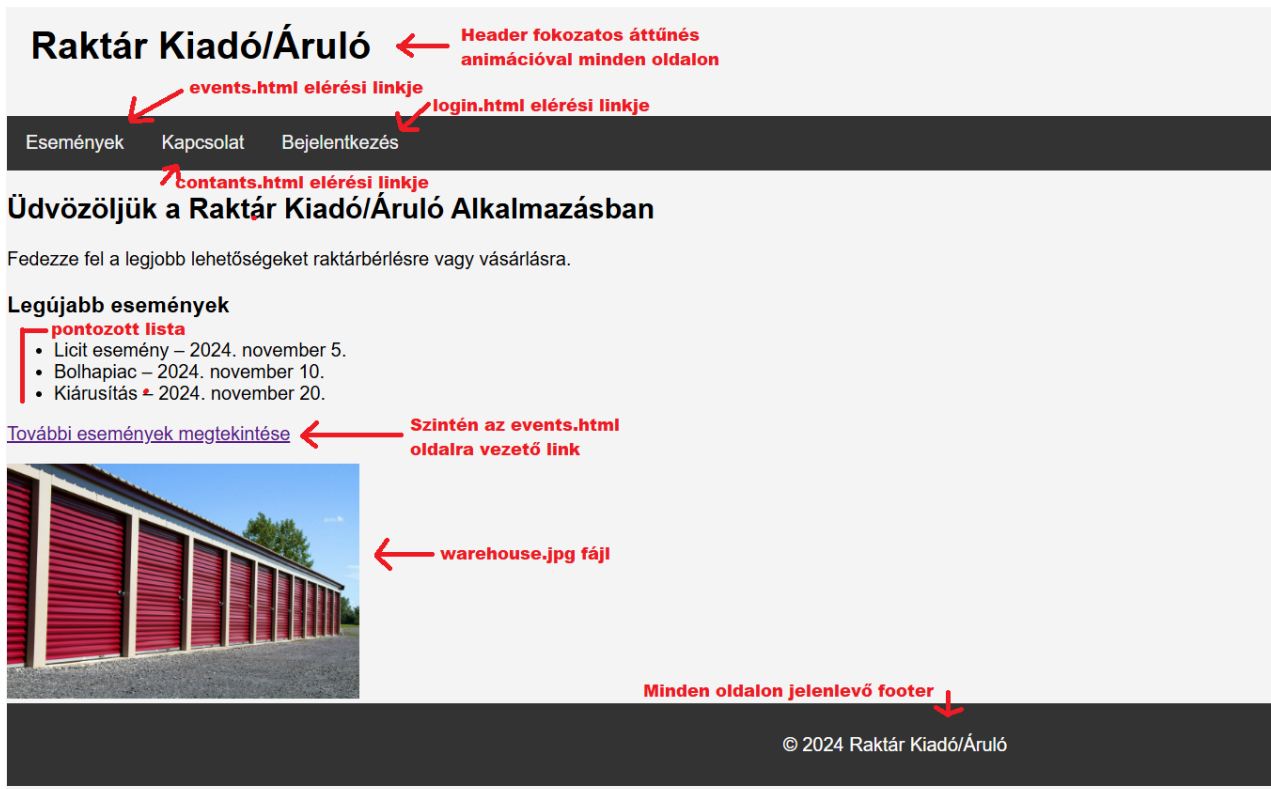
Raktár Kiadó/Áruló

Header fokozatos áttűnés animációval minden oldalon

events.html elérési linkje

login.html elérési linkje

Események Kapcsolat Bejelentkezés

contants.html elérési linkje

Üdvözöljük a Raktár Kiadó/Áruló Alkalmazásban

Fedezze fel a legjobb lehetőségeket raktárbérlésre vagy vásárlásra.

Legújabb események

pontozott lista

- Licit esemény – 2024. november 5.
- Bolhapiac – 2024. november 10.
- Kiárusítás – 2024. november 20.

További események megtekintése

Szintén az events.html oldalra vezető link

warehouse.jpg fájl

Minden oldalon jelenlevő footer

© 2024 Raktár Kiadó/Áruló